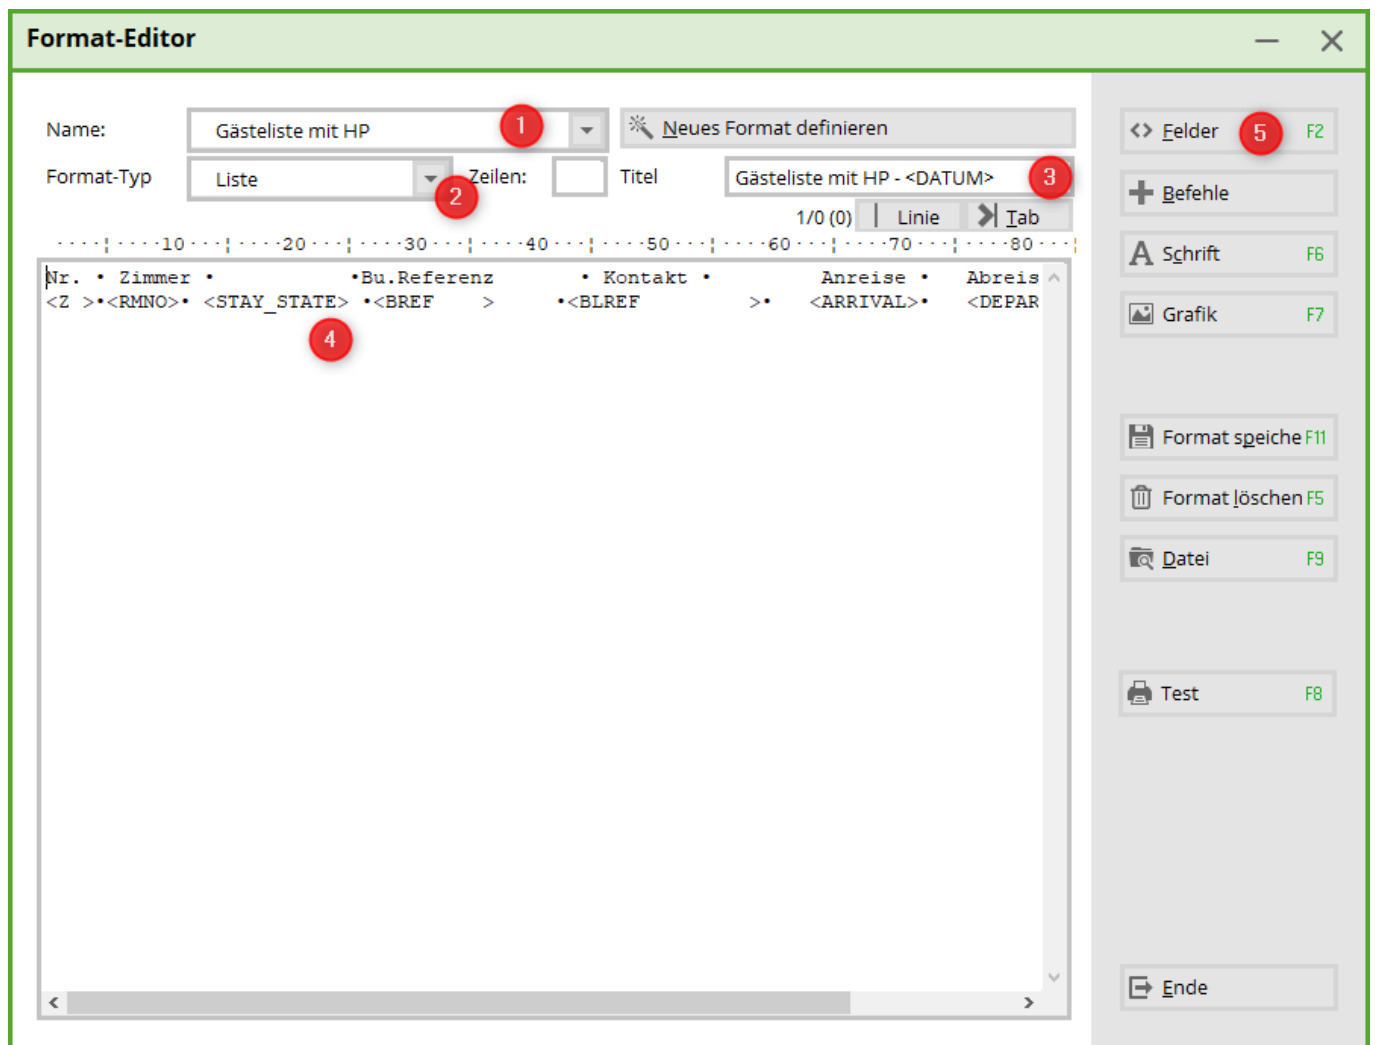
Format-Editor

Name: Gästeliste mit HP 1

Neues Format definieren

Format-Typ Liste 2 Zeilen: Titel Gästeliste mit HP - <DATUM> 3

1/0 (0) Linie Tab

····¦····10···¦····20···¦····30···¦····40···¦····50···¦····60···¦····70···¦····80···¦

Nr. • Zimmer • •Bu.Referenz • Kontakt • Anreise • Abreis
<Z >•<RMNO>• <STAY_STATE> •<BREF > •<BLREF >• <ARRIVAL>• <DEPAR

4

Felder 5 F2
Befehle
Schrift F6
Grafik F7
Format speiche F11
Format löschen F5
Datei F9
Test F8
Ende